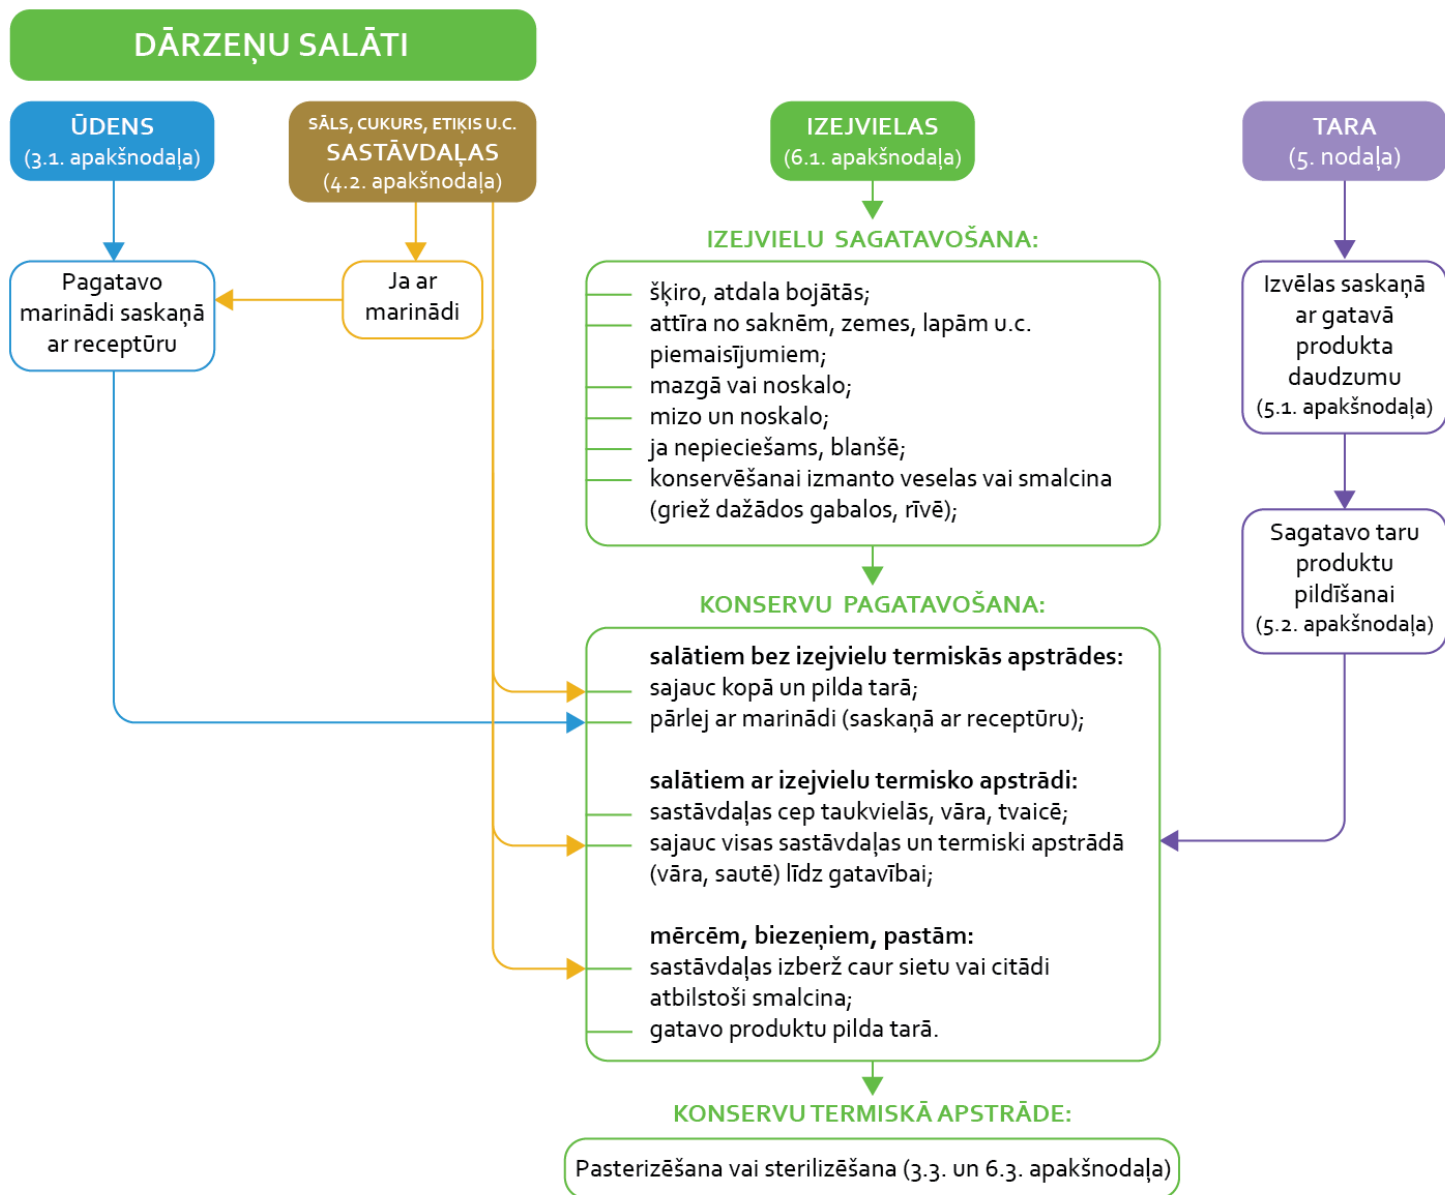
DĀRZEŅU SALĀTI

ŪDENS
(3.1. apakšnodaļa)

SĀLS, CUKURS, ETIĶIS U.C.
SASTĀVDAĻAS
(4.2. apakšnodaļa)

IZEJVIELAS
(6.1. apakšnodaļa)

TARA
(5. nodaļa)

IZEJVIELU SAGATAVOŠANA:

Pagatavo marinādi saskaņā ar receptūru

Ja ar marinādi

šķiro, atdala bojātās;
attīra no saknēm, zemes, lapām u.c. piemaisījumiem;
mazgā vai noskalo;
mizo un noskalo;
ja nepieciešams, blanšē;
konservēšanai izmanto veselas vai smalcina (griež dažādos gabalos, rīvē);

Izvēlas saskaņā ar gatavā produkta daudzumu (5.1. apakšnodaļa)

Sagatavo taru produktu pildīšanai (5.2. apakšnodaļa)

KONSERVU PAGATAVOŠANA:

salātiem bez izejvielu termiskās apstrādes:
sajauc kopā un pilda tarā;
pārlej ar marinādi (saskaņā ar receptūru);

salātiem ar izejvielu termisko apstrādi:
sastāvdaļas cep taukvielās, vāra, tvaicē;
sajauc visas sastāvdaļas un termiski apstrādā (vāra, sautē) līdz gatavībai;

mērcēm, biezeņiem, pastām:
sastāvdaļas izberž caur sietu vai citādi atbilstoši smalcina;
gatavo produktu pilda tarā.

KONSERVU TERMISKĀ APSTRĀDE:

Pasterizēšana vai sterilizēšana (3.3. un 6.3. apakšnodaļa)